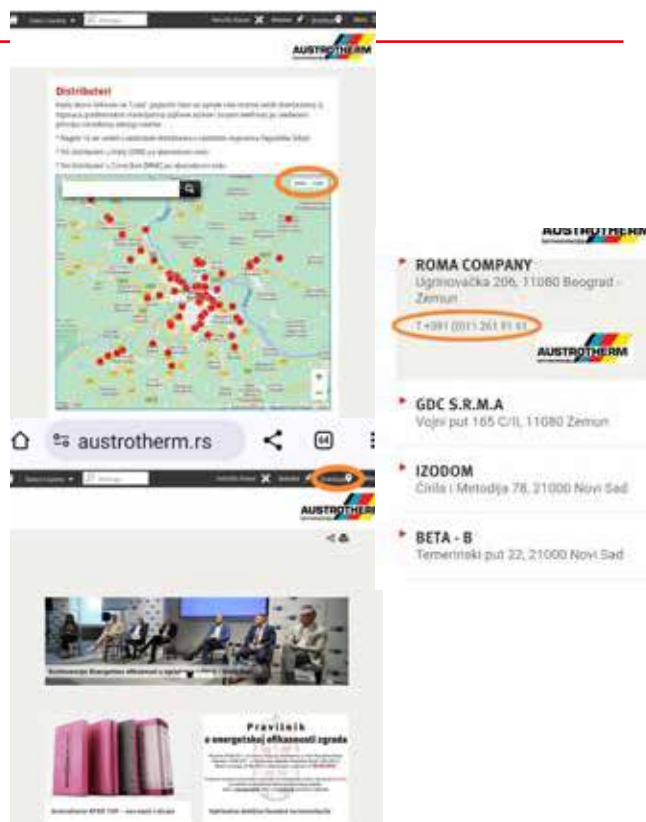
AUSTROTHERM

Distributeri

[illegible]

austrotherm.rs

64

AUSTROTHERM

AUSTROTHERM

ROMA COMPANY
Ugrinovačka 206, 11080 Beograd - Zemun

T +381 (0)11 261 91 61

AUSTROTHERM

GDC S.R.M.A
Vojni put 165 C/II, 11080 Zemun

IZODOM
Ćirila i Metodija 78, 21000 Novi Sad

BETA - B
Temerinski put 22, 21000 Novi Sad

Pravilnik o energetskoj efikasnosti zgrada